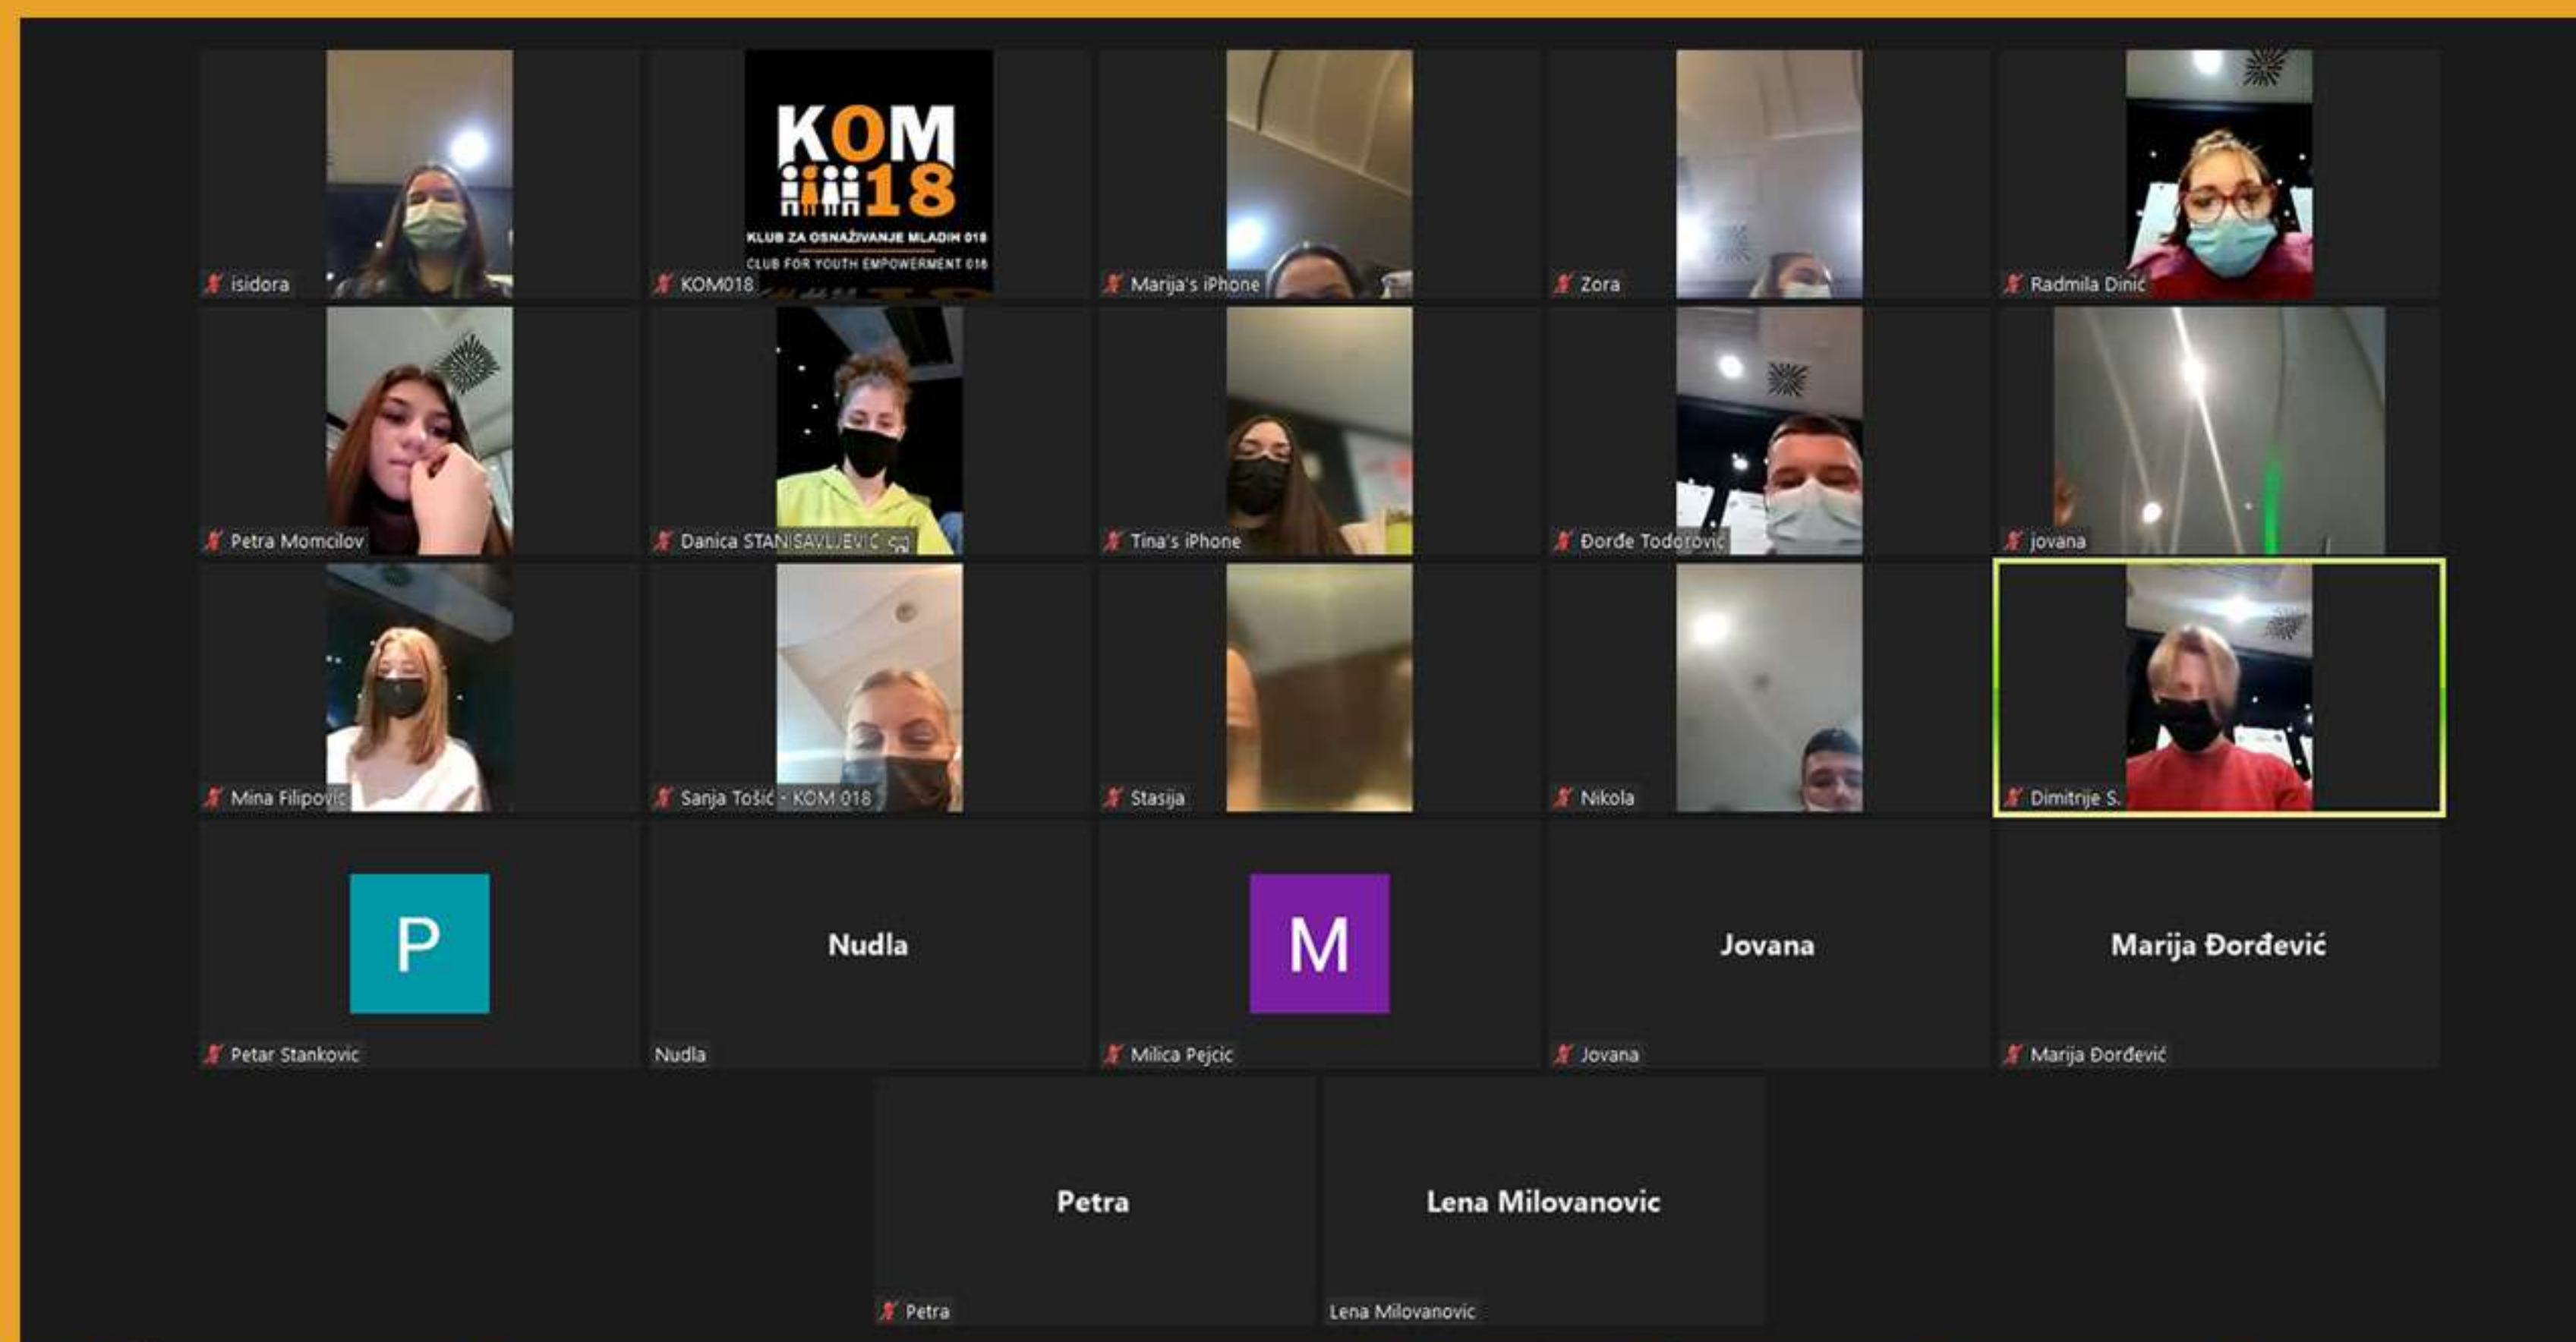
isidora

KOM 18
KLUB ZA OSNAŽIVANJE MLADIH 018
CLUB FOR YOUTH EMPOWERMENT 018
KOM018

Marija's iPhone

Zora

Radmila Dinić

Petra Momcilov

Danica STANISAVLJEVIĆ

Tina's iPhone

Đorđe Todorović

jovana

Mina Filipović

Sanja Tošić - KOM 018

Stasija

Nikola

Dimitrije S.

P
Petar Stankovic

Nudla
Nudla

M
Milica Pejcic

Jovana
Jovana

Marija Đorđević
Marija Đorđević

Petra
Petra

Lena Milovanovic
Lena Milovanovic